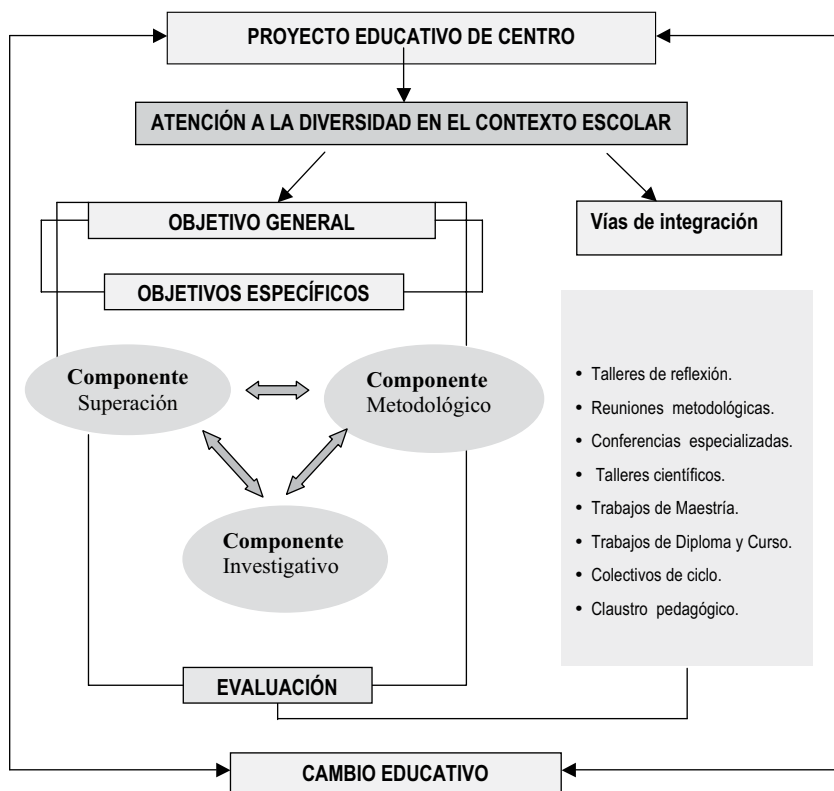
PROYECTO EDUCATIVO DE CENTRO

ATENCIÓN A LA DIVERSIDAD EN EL CONTEXTO ESCOLAR

OBJETIVO GENERAL

Vías de integración

OBJETIVOS ESPECÍFICOS

Componente Superación

Componente Metodológico

Componente Investigativo

• Talleres de reflexión.
• Reuniones metodológicas.
• Conferencias especializadas.
• Talleres científicos.
• Trabajos de Maestría.
• Trabajos de Diploma y Curso.
• Colectivos de ciclo.
• Claustro pedagógico.

EVALUACIÓN

CAMBIO EDUCATIVO